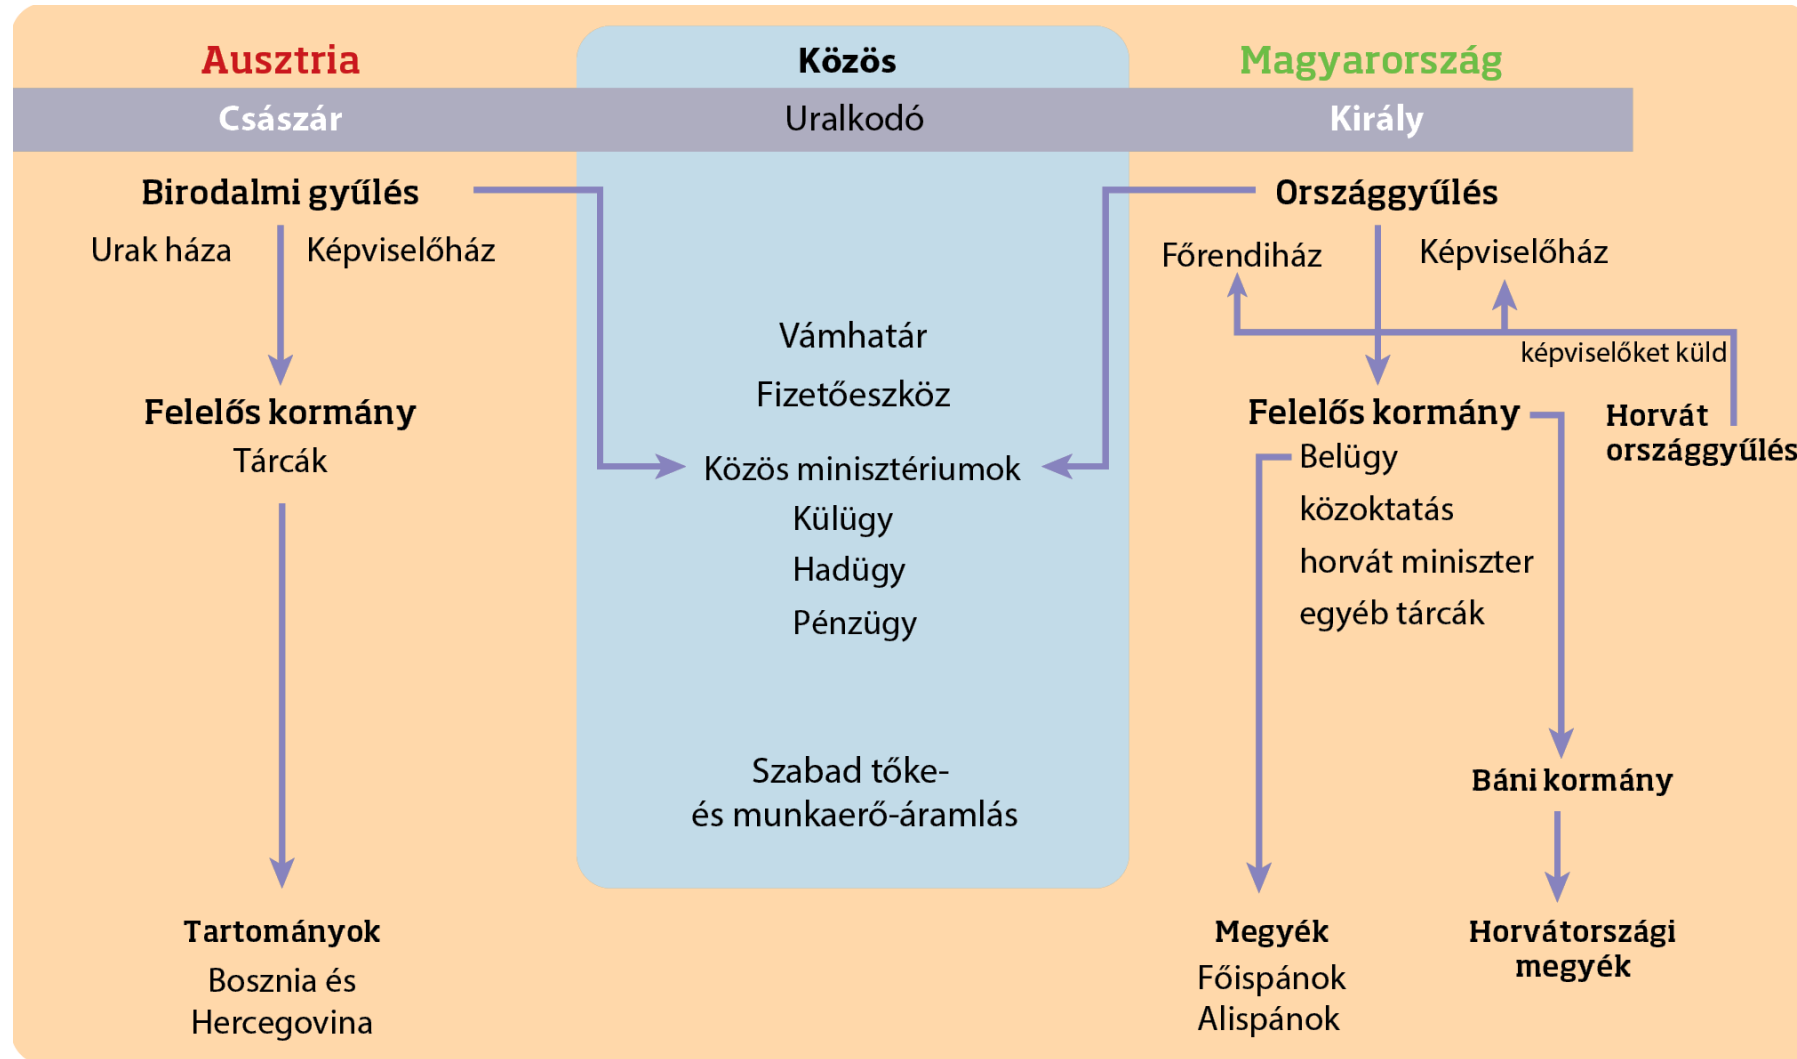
Ausztria
Közös
Magyarország

Császár
Uralkodó
Király

Birodalmi gyűlés
Urak háza
Képviselőház

Felelős kormány
Tárcák

Tartományok
Bosznia és Hercegovina

Vámhatár
Fizetőeszköz
Közös minisztériumok
Külügy
Hadügy
Pénzügy

Szabad tőke- és munkaerő-áramlás

Országgyűlés
Főrendiház
Képviselőház
képviselőket küld
Horvát országgyűlés

Felelős kormány
Belügy
közoktatás
horvát miniszter
egyéb tárcák

Báni kormány

Megyék
Főispánok
Alispánok

Horvátországi megyék